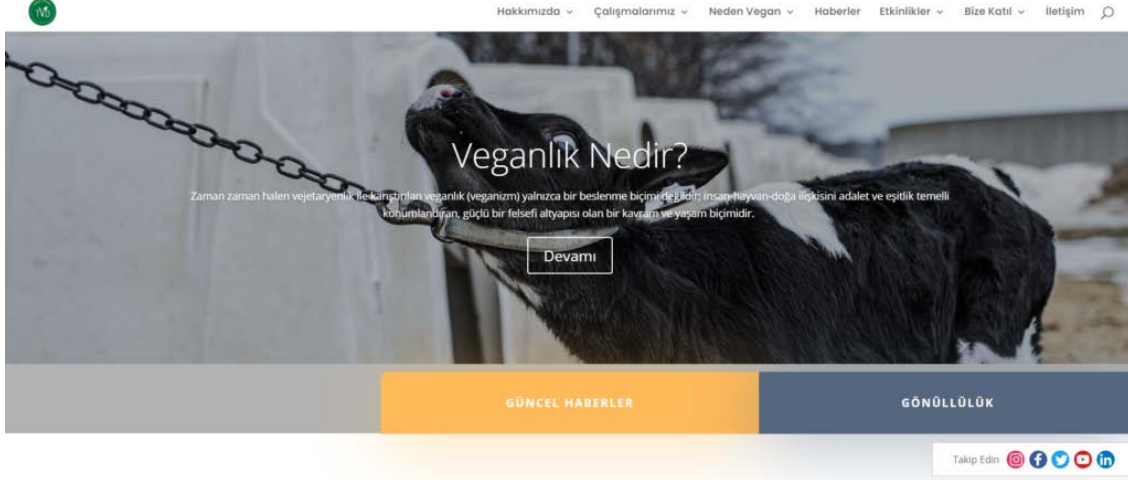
Hakkımızda Çalışmalarımız Neden Vegan Haberler Etkinlikler Bize Katıl İletişim

Veganlık Nedir?

Zaman zaman halen vejetaryenlik ile karıştırılan veganlık (veganizm) yalnızca bir beslenme biçimi değildir; insan-hayvan-doğa ilişkisini adalet ve eşitlik temelli konumlandıran, güçlü bir felsefi altyapısı olan bir kavram ve yaşam biçimidir.

Devamı

GÜNCEL HABERLER

GÖNÜLLÜLÜK

Takip Edin